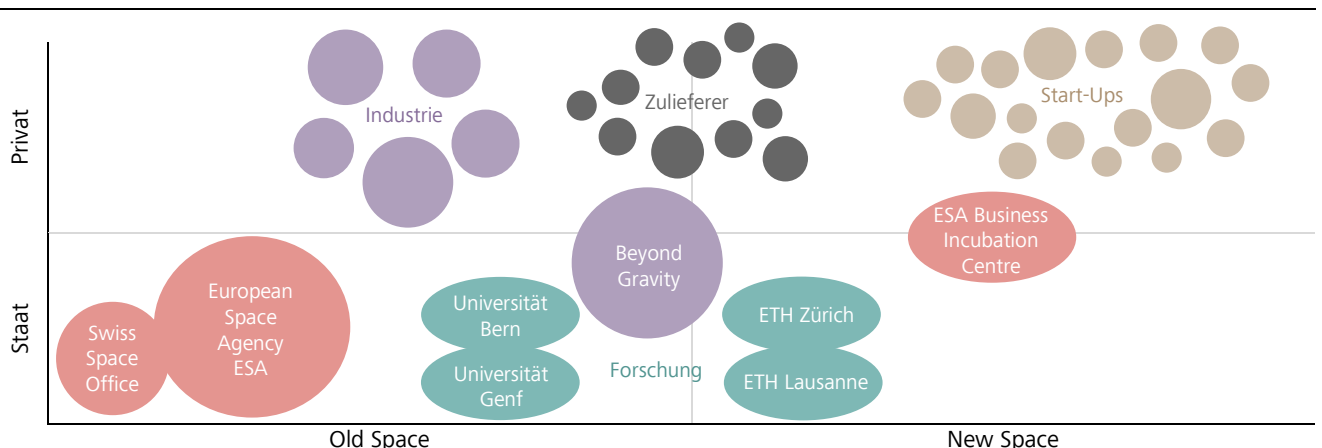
Privat

Staat

Industrie

Zulieferer

Start-Ups

ESA Business Incubation Centre

Beyond Gravity

European Space Agency ESA

Swiss Space Office

Universität Bern

Universität Genf

Forschung

ETH Zürich

ETH Lausanne

Old Space

New Space